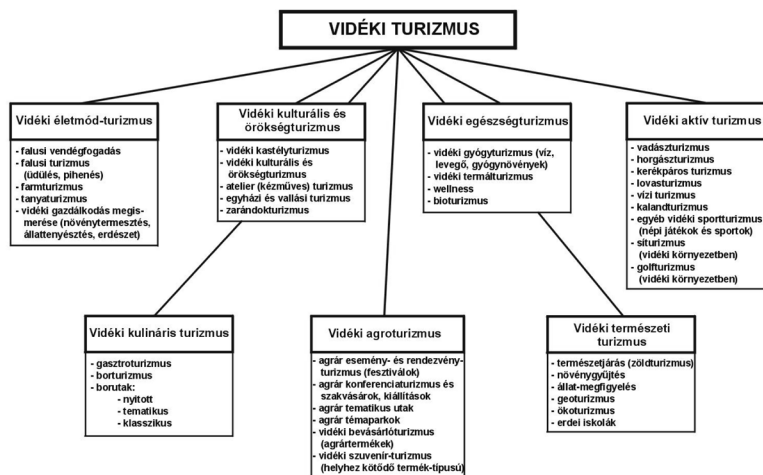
VIDÉKI TURIZMUS

Vidéki életmód-turizmus

- falusi vendégfogadás
- falusi turizmus (üdülés, pihenés)
- farmturizmus
- tanyaturizmus
- vidéki gazdálkodás megismerése (növénytermesztés, állattenyésztés, erdészet)

Vidéki kulturális és örökségturizmus

- vidéki kastélyturizmus
- vidéki kulturális és örökségturizmus
- atelier (kézműves) turizmus
- egyházi és vallási turizmus
- zarándokturizmus

Vidéki egészségturizmus

- vidéki gyógyturizmus (víz, levegő, gyógynövények)
- vidéki termálturizmus
- wellness
- bioturizmus

Vidéki aktív turizmus

- vadászturizmus
- horgászturizmus
- kerékpáros turizmus
- lovasturizmus
- vízi turizmus
- kalandturizmus
- egyéb vidéki sportturizmus (népi játékok és sportok)
- síturizmus (vidéki környezetben)
- golfturizmus (vidéki környezetben)

Vidéki kulináris turizmus

- gasztroturizmus
- borturizmus
- borutak:
 - nyitott
 - tematikus
 - klasszikus

Vidéki agroturizmus

- agrár esemény- és rendezvényturizmus (fesztiválok)
- agrár konferenciaturizmus és szakvásárok, kiállítások
- agrár tematikus utak
- agrár témaparkok
- vidéki bevásárlóturizmus (agrártermékek)
- vidéki szuvenír-turizmus (helyhez kötődő termék-típusú)

Vidéki természeti turizmus

- természetjárás (zöldturizmus)
- növénygyűjtés
- állat-megfigyelés
- geoturizmus
- ökoturizmus
- erdei iskolák